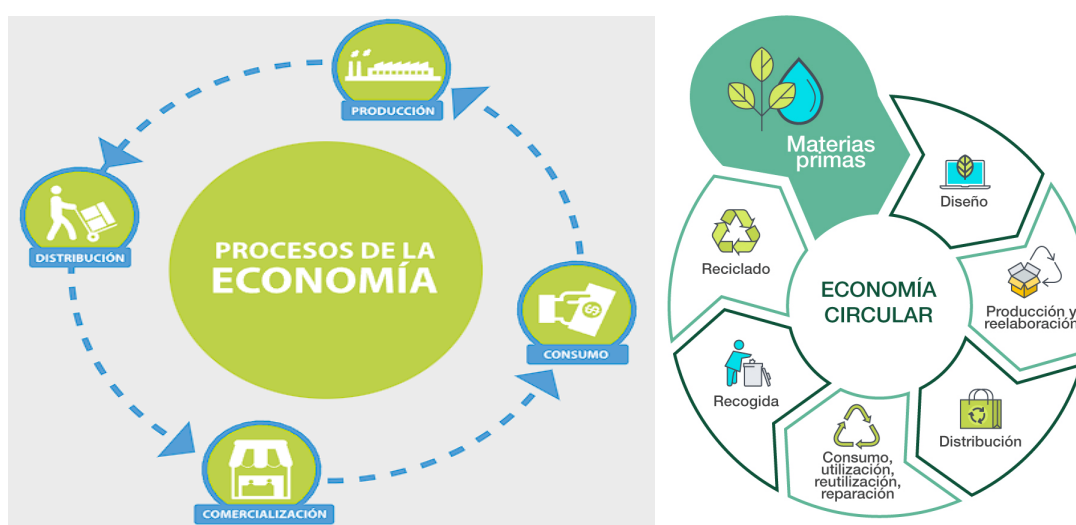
PRODUCCIÓN

DISTRIBUCIÓN

PROCESOS DE LA ECONOMÍA

CONSUMO

COMERCIALIZACIÓN

Materias primas

Diseño

Producción y reelaboración

Distribución

Consumo, utilización, reutilización, reparación

Recogida

Reciclado

ECONOMÍA CIRCULAR